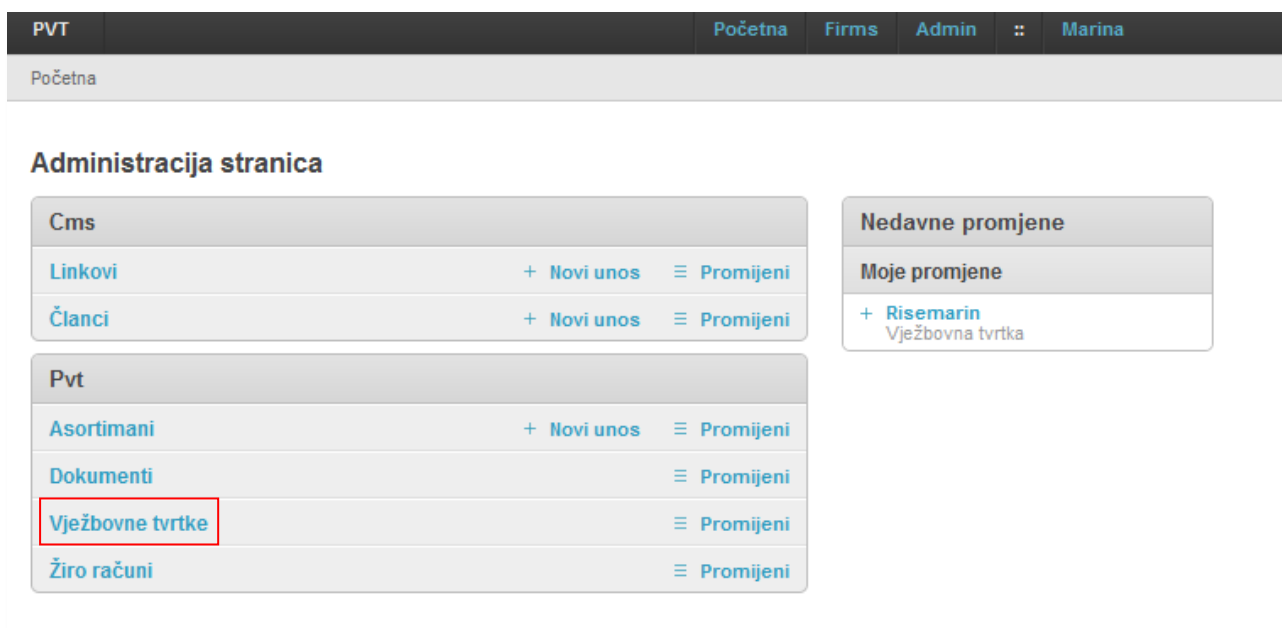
PVT

Početna Firms Admin :: Marina

Početna

Administracija stranica

Cms

Linkovi + Novi unos ☰ Promijeni

Članci + Novi unos ☰ Promijeni

Pvt

Asortimani + Novi unos ☰ Promijeni

Dokumenti ☰ Promijeni

Vježbovne tvrtke ☰ Promijeni

Žiro računi ☰ Promijeni

Nedavne promjene

Moje promjene

+ Risemarin
Vježbovna tvrtka